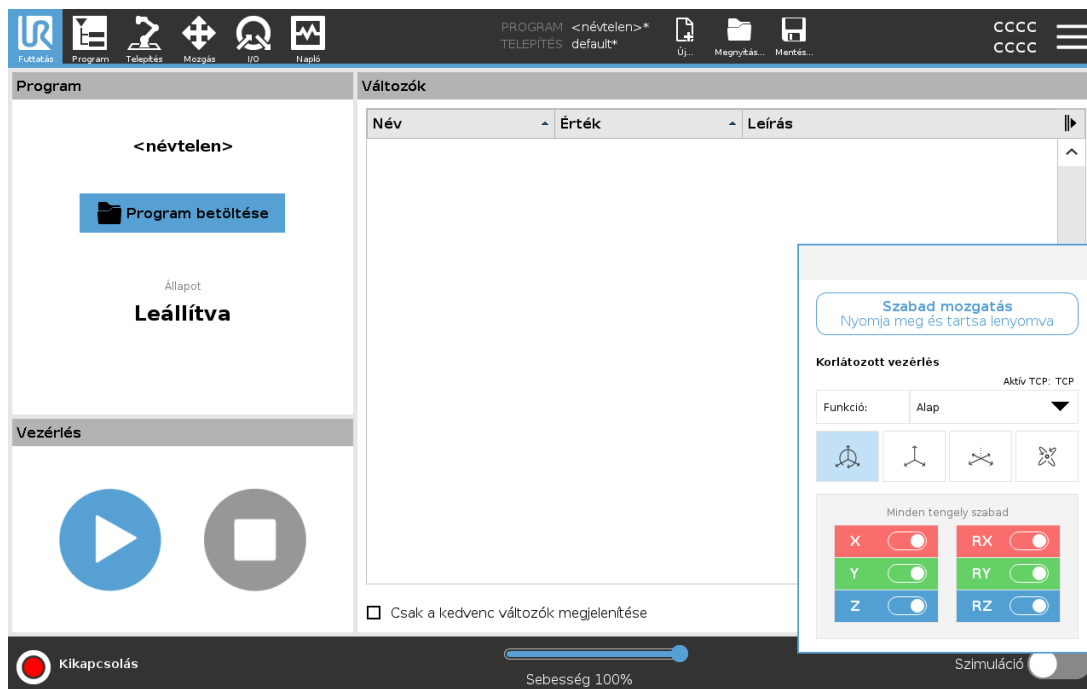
Futtatás Program Telepítés Mozgás I/O Napló

PROGRAM <névtelen>*
TELEPÍTÉS default*

Új... Megnyitás... Mentés...

CCCC
CCCC

Program

<névtelen>

Program betöltése

Állapot
Leállítva

Vezérlés

Változók

| Név | Érték | Leírás |
|---|---|---|

Csak a kedvenc változók megjelenítése

Szabad mozgatás
Nyomja meg és tartsa lenyomva

Korlátozott vezérlés

Aktív TCP: TCP

Funkció: Alap

Minden tengely szabad

X Y Z RX RY RZ

Kikapcsolás

Sebesség 100%

Szimuláció